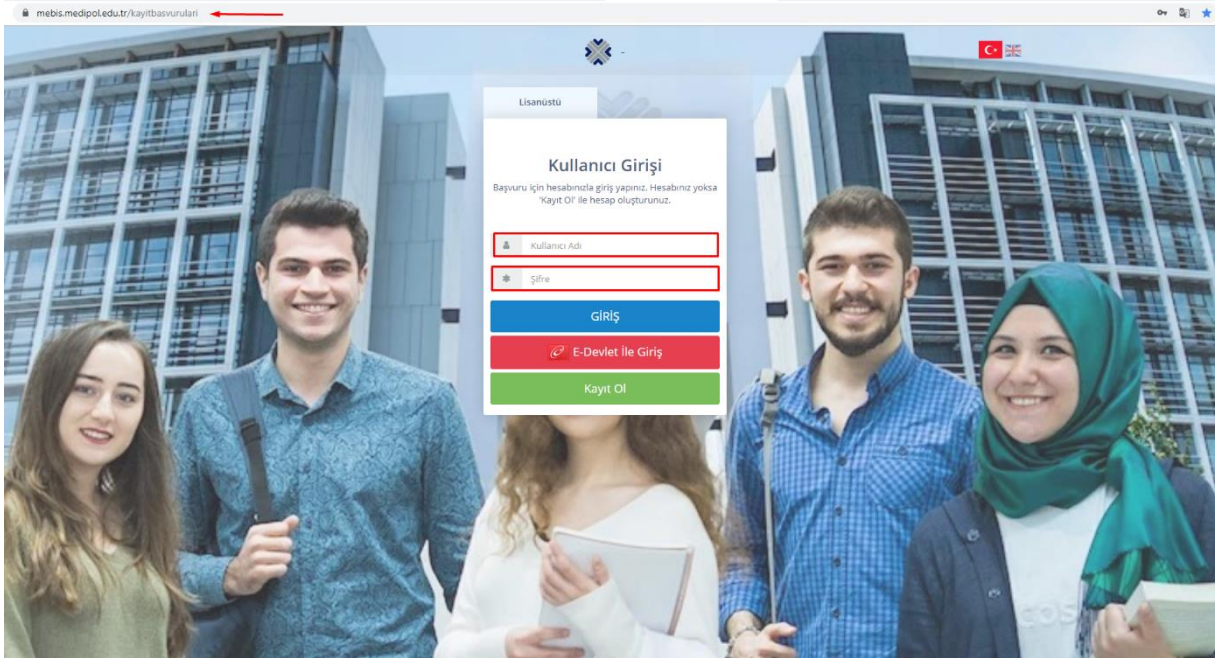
mebis.medipol.edu.tr/kayitbasvurulari

Lisanüstü

Kullanıcı Girişi

Başvuru için hesabınızla giriş yapınız. Hesabınız yoksa 'Kayıt Ol' ile hesap oluşturunuz.

Kullanıcı Adı

Şifre

GİRİŞ

E-Devlet İle Giriş

Kayıt Ol